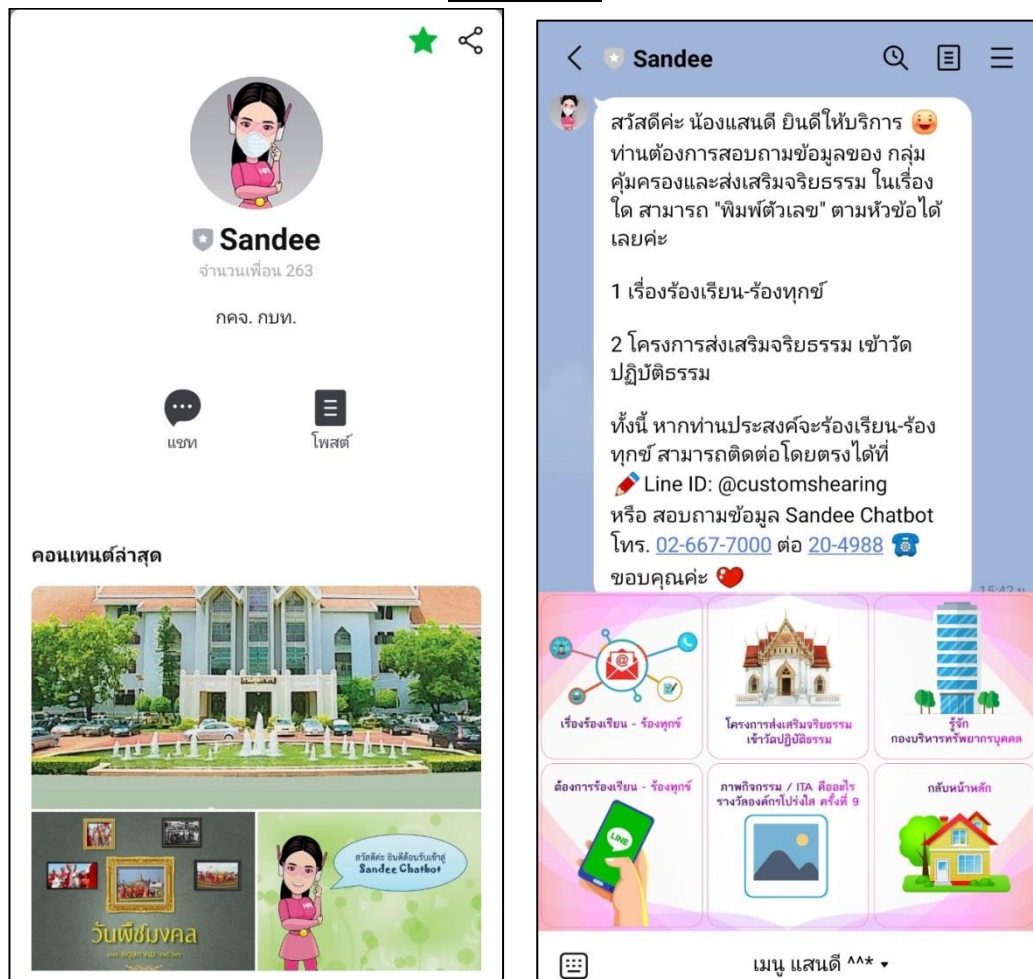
Sandee

จำนวนเพื่อน 263

กคจ. กบท.

แชท

โพสต์

คอนเทนต์ล่าสุด

วันพืชมงคล

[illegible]

สวัสดีค่ะ ยินดีต้อนรับเข้าสู่ Sandee Chatbot

Sandee

สวัสดีค่ะ น้องแสนดี ยินดีให้บริการ ท่านต้องการสอบถามข้อมูลของ กลุ่มคุ้มครองและส่งเสริมจริยธรรม ในเรื่องใด สามารถ "พิมพ์ตัวเลข" ตามหัวข้อได้เลยค่ะ

1 เรื่องร้องเรียน-ร้องทุกข์

2 โครงการส่งเสริมจริยธรรม เข้าวัดปฏิบัติธรรม

ทั้งนี้ หากท่านประสงค์จะร้องเรียน-ร้องทุกข์ สามารถติดต่อโดยตรงได้ที่
Line ID: @customshearing
หรือ สอบถามข้อมูล Sandee Chatbot โทร. 02-667-7000 ต่อ 20-4988
ขอบคุณค่ะ

15:42 น.

เรื่องร้องเรียน - ร้องทุกข์

โครงการส่งเสริมจริยธรรม เข้าวัดปฏิบัติธรรม

รู้จัก กองบริหารทรัพยากรบุคคล

ต้องการร้องเรียน - ร้องทุกข์

ภาพกิจกรรม / ITA คืออะไร รางวัลองค์กรโปร่งใส ครั้งที่ 9

กลับหน้าหลัก

เมนู แสนดี ^^*